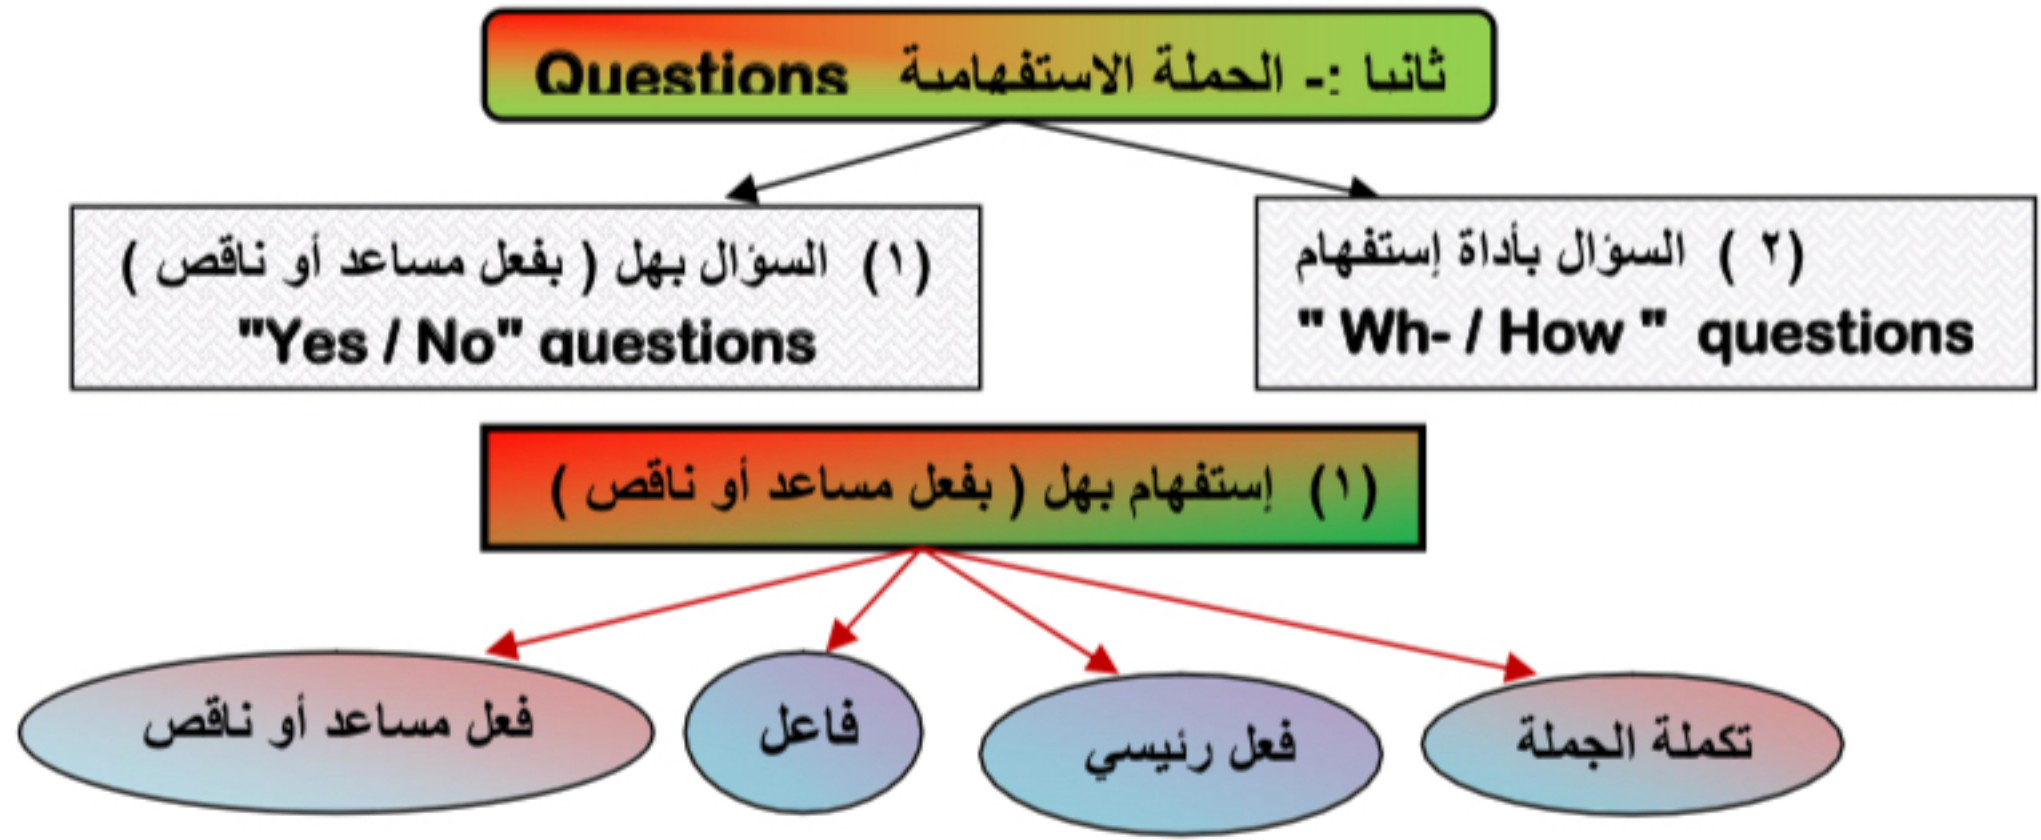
ثانيا :- الجملة الاستفهامية Questions

(٢) السؤال بأداة إستفهام
" Wh- / How " questions

(١) السؤال بهل ( بفعل مساعد أو ناقص )
"Yes / No" questions

(١) إستفهام بهل ( بفعل مساعد أو ناقص )

تكملة الجملة

فعل رئيسي

فاعل

فعل مساعد أو ناقص